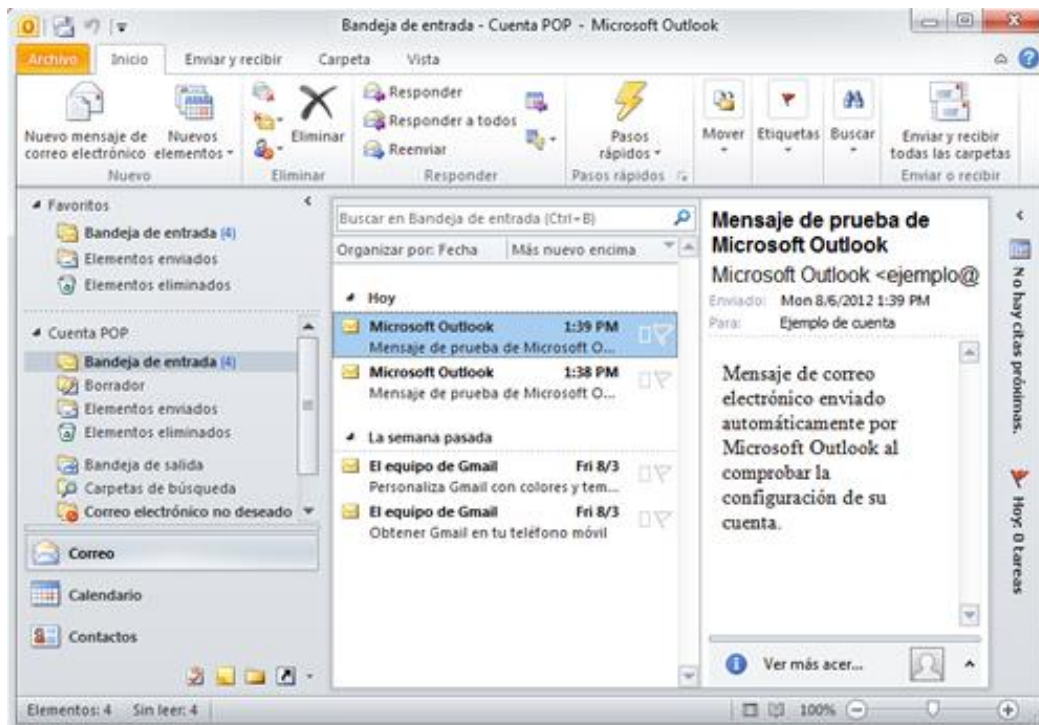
Bandeja de entrada - Cuenta POP - Microsoft Outlook

Archivo Inicio Enviar y recibir Carpeta Vista

Nuevo mensaje de correo electrónico Nuevos elementos
Nuevo
Eliminar
Eliminar
Responder
Responder a todos
Reenviar
Responder
Pasos rápidos
Pasos rápidos
Mover Etiquetas Buscar
Enviar y recibir todas las carpetas
Enviar o recibir

Favoritos
Bandeja de entrada (4)
Elementos enviados
Elementos eliminados

Cuenta POP
Bandeja de entrada (4)
Borrador
Elementos enviados
Elementos eliminados
Bandeja de salida
Carpetas de búsqueda
Correo electrónico no deseado

Correo
Calendario
Contactos

Buscar en Bandeja de entrada (Ctrl+B)
Organizar por: Fecha Más nuevo encima

Hoy
Microsoft Outlook 1:39 PM
Mensaje de prueba de Microsoft O...
Microsoft Outlook 1:38 PM
Mensaje de prueba de Microsoft O...

La semana pasada
El equipo de Gmail Fri 8/3
Personaliza Gmail con colores y tem...
El equipo de Gmail Fri 8/3
Obtener Gmail en tu teléfono móvil

Mensaje de prueba de Microsoft Outlook
Microsoft Outlook <ejemplo@
Enviado: Mon 8/6/2012 1:39 PM
Para: Ejemplo de cuenta

Mensaje de correo electrónico enviado automáticamente por Microsoft Outlook al comprobar la configuración de su cuenta.

Ver más acer...

No hay citas próximas.
Hoy: 0 tareas

Elementos: 4 Sin leer: 4
100%